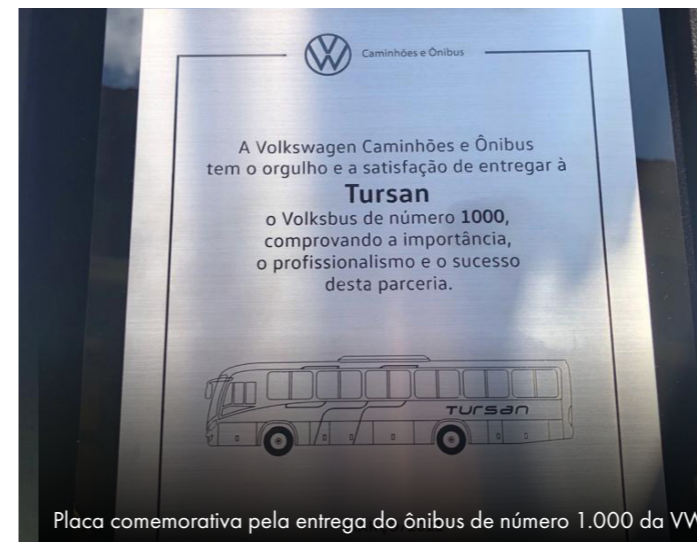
Caminhões e Ônibus

A Volkswagen Caminhões e Ônibus tem o orgulho e a satisfação de entregar à

Tursan

o Volksbus de número 1000, comprovando a importância, o profissionalismo e o sucesso desta parceria.

TURSAN

Placa comemorativa pela entrega do ônibus de número 1.000 da VW